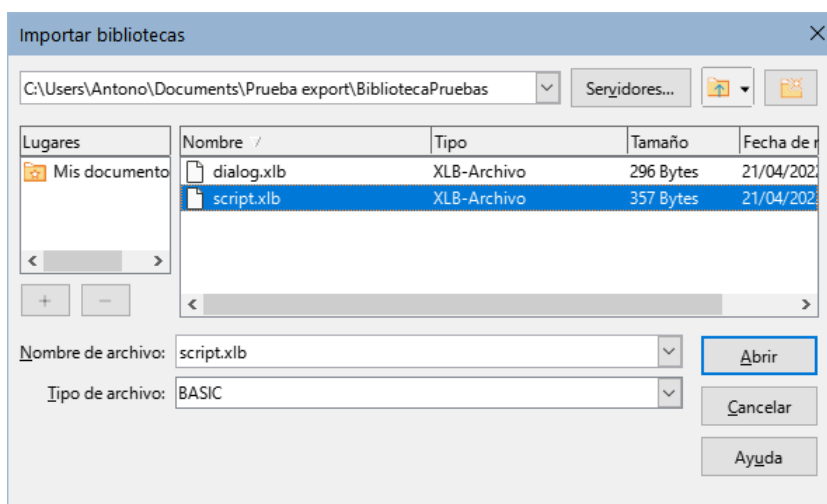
Importar bibliotecas

C:\Users\Antono\Documents\Prueba export\BibliotecaPruebas

Servidores...

Lugares

Mis documento

+ −

| Nombre | Tipo | Tamaño | Fecha de m |
|---|---|---|---|
| dialog.xlb | XLB-Archivo | 296 Bytes | 21/04/2022 |
| script.xlb | XLB-Archivo | 357 Bytes | 21/04/2022 |

Nombre de archivo: script.xlb

Tipo de archivo: BASIC

Abrir

Cancelar

Ayuda